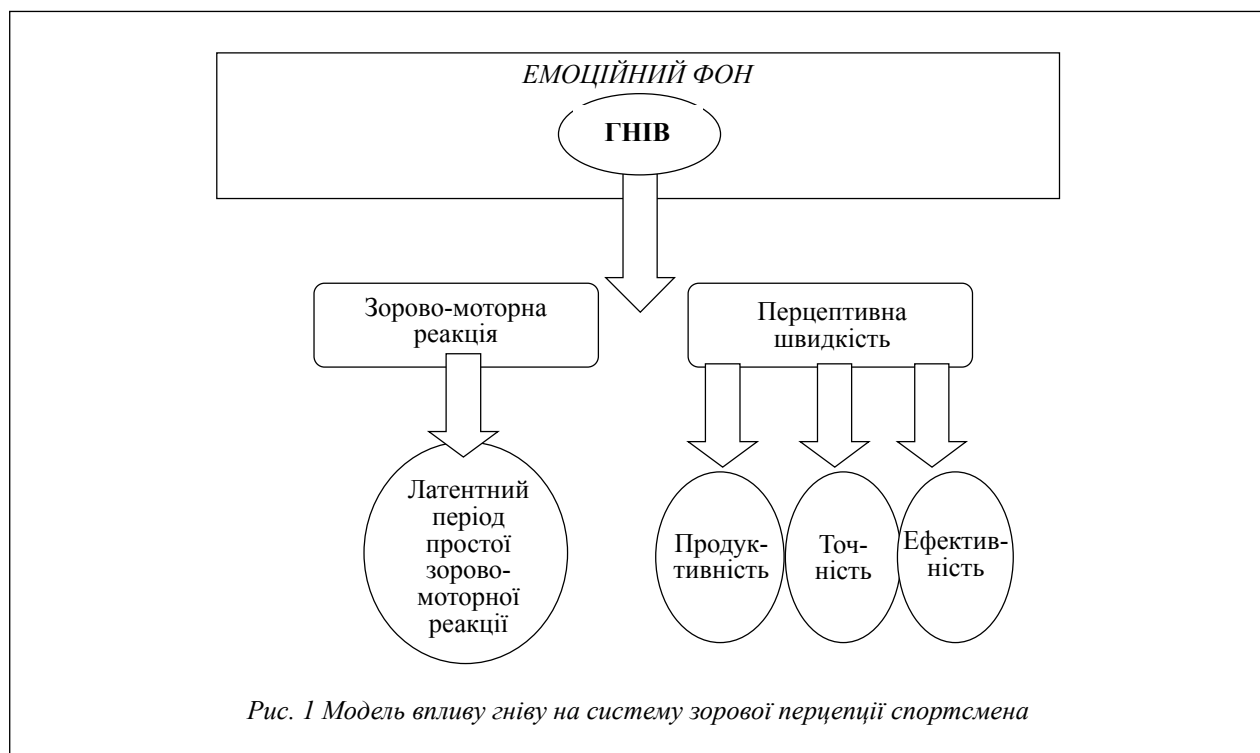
ЕМОЦІЙНИЙ ФОН

ГНІВ

Зорово-моторна реакція

Перцептивна швидкість

Латентний період простої зорово-моторної реакції

Продуктивність

Точність

Ефективність

Рис. 1 Модель впливу гніву на систему зорової перцепції спортсмена